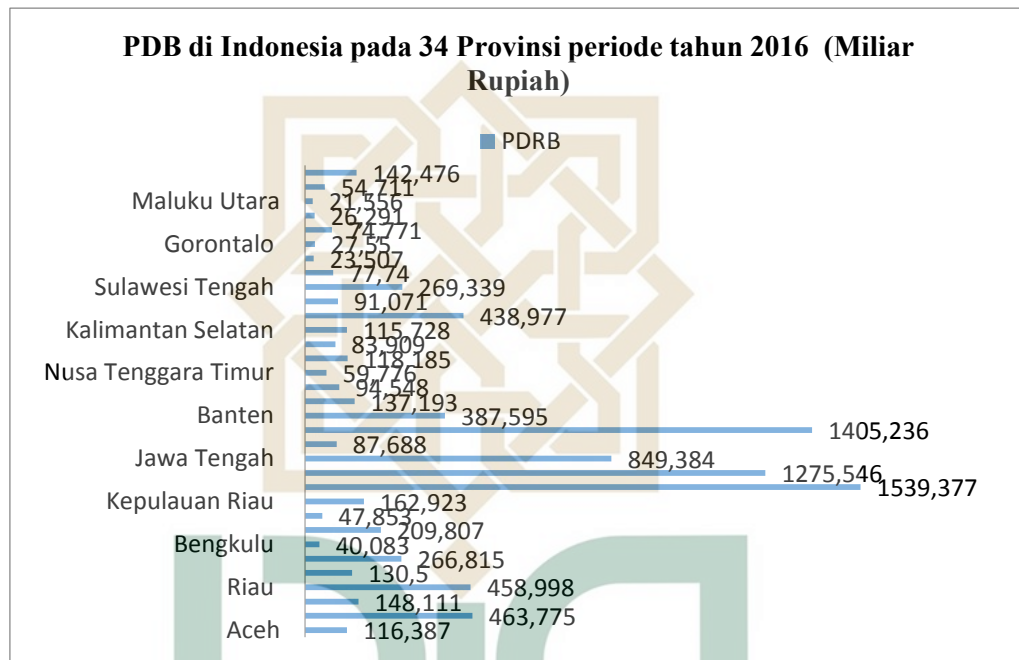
PDB di Indonesia pada 34 Provinsi periode tahun 2016 (Miliar Rupiah)

PDRB

Maluku Utara
Gorontalo
Sulawesi Tengah
Kalimantan Selatan
Nusa Tenggara Timur
Banten
Jawa Tengah
Kepulauan Riau
Bengkulu
Riau
Aceh

142,476
54,711
21,556
26,291
74,771
27,55
23,507
77,74
269,339
91,071
438,977
115,728
83,909
118,185
59,776
94,548
137,193
387,595
1405,236
87,688
849,384
1275,546
1539,377
162,923
47,853
209,807
40,083
266,815
130,5
458,998
148,111
463,775
116,387